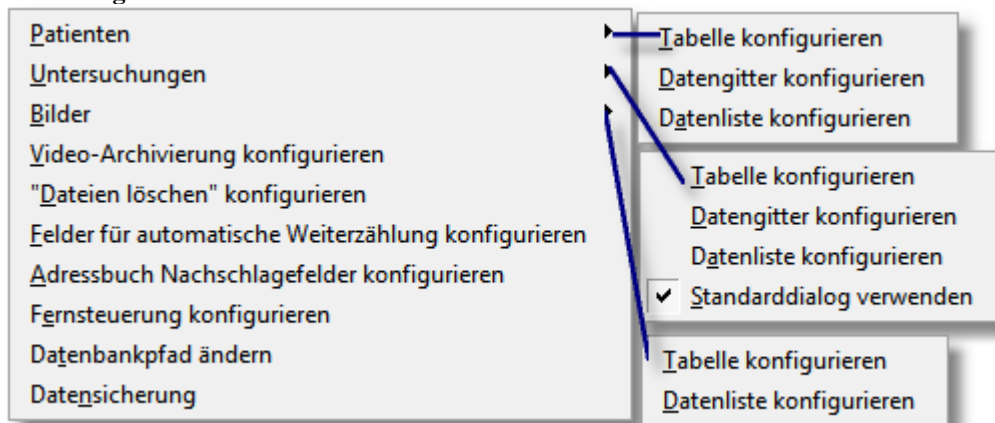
Patienten
Untersuchungen
Bilder
Video-Archivierung konfigurieren
"Dateien löschen" konfigurieren
Felder für automatische Weiterzählung konfigurieren
Adressbuch Nachschlagefelder konfigurieren
Fernsteuerung konfigurieren
Datenbankpfad ändern
Datensicherung

Tabelle konfigurieren
Datengitter konfigurieren
Datenliste konfigurieren

Tabelle konfigurieren
Datengitter konfigurieren
Datenliste konfigurieren
✔ Standarddialog verwenden

Tabelle konfigurieren
Datenliste konfigurieren